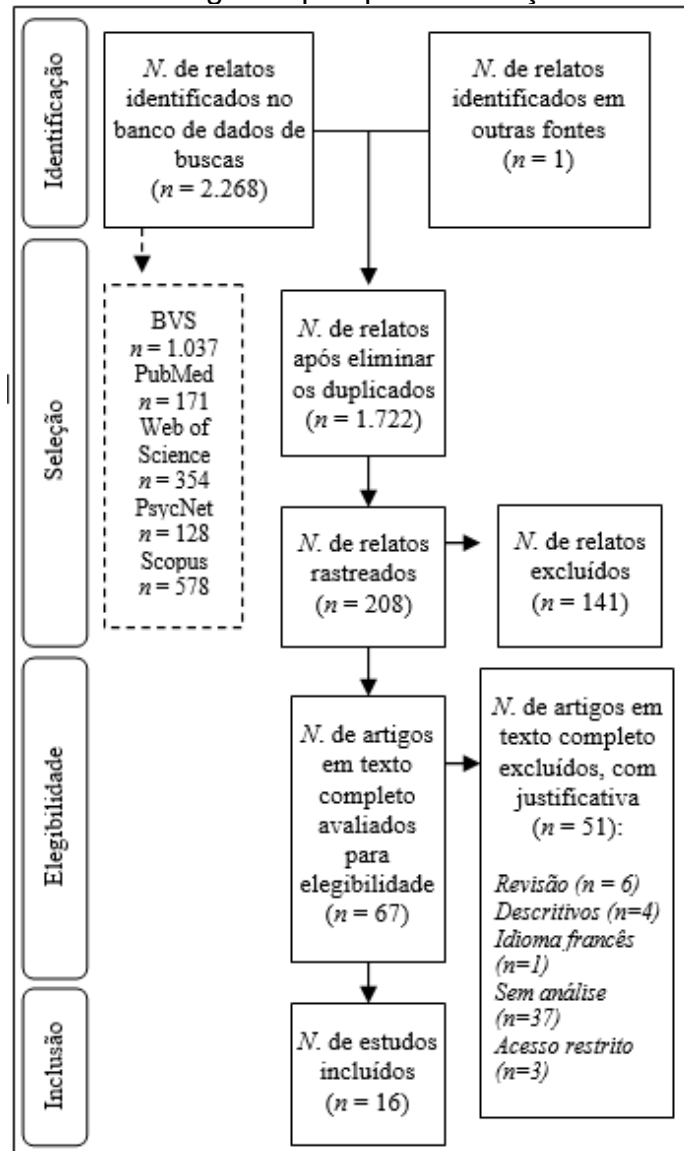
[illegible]

Identificação

*N.* de relatos identificados no banco de dados de buscas ($n = 2.268$)

*N.* de relatos identificados em outras fontes ($n = 1$)

Seleção

BVS $n = 1.037$
PubMed $n = 171$
Web of Science $n = 354$
PsycNet $n = 128$
Scopus $n = 578$

*N.* de relatos após eliminar os duplicados ($n = 1.722$)

*N.* de relatos rastreados ($n = 208$)

*N.* de relatos excluídos ($n = 141$)

Elegibilidade

*N.* de artigos em texto completo avaliados para elegibilidade ($n = 67$)

*N.* de artigos em texto completo excluídos, com justificativa ($n = 51$):

*Revisão (n = 6)*
*Descritivos (n=4)*
*Idioma francês (n=1)*
*Sem análise (n=37)*
*Acesso restrito (n=3)*

Inclusão

*N.* de estudos incluídos ($n = 16$)